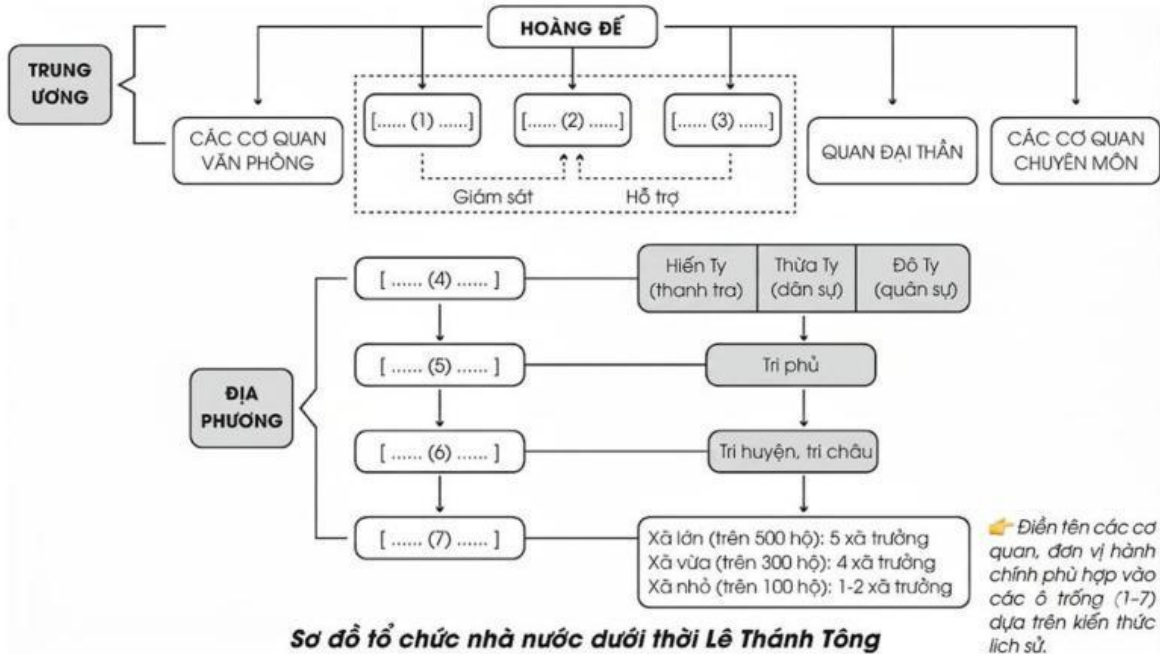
HOÀNG ĐẾ

TRUNG ƯƠNG

CÁC CƠ QUAN VĂN PHÒNG

[...... (1) ......]

[...... (2) ......]

[...... (3) ......]

Giám sát

Hỗ trợ

QUAN ĐẠI THẦN

CÁC CƠ QUAN CHUYÊN MÔN

ĐỊA PHƯƠNG

[ ...... (4) ...... ]

| Hiến Ty (thanh tra) | Thừa Ty (dân sự) | Đô Ty (quân sự) |
|---|---|---|

[ ...... (5) ...... ]

Tri phủ

[ ...... (6) ...... ]

Tri huyện, tri châu

[ ...... (7) ...... ]

Xã lớn (trên 500 hộ): 5 xã trưởng
Xã vừa (trên 300 hộ): 4 xã trưởng
Xã nhỏ (trên 100 hộ): 1-2 xã trưởng

Sơ đồ tổ chức nhà nước dưới thời Lê Thánh Tông

Điền tên các cơ quan, đơn vị hành chính phù hợp vào các ô trống (1-7) dựa trên kiến thức lịch sử.